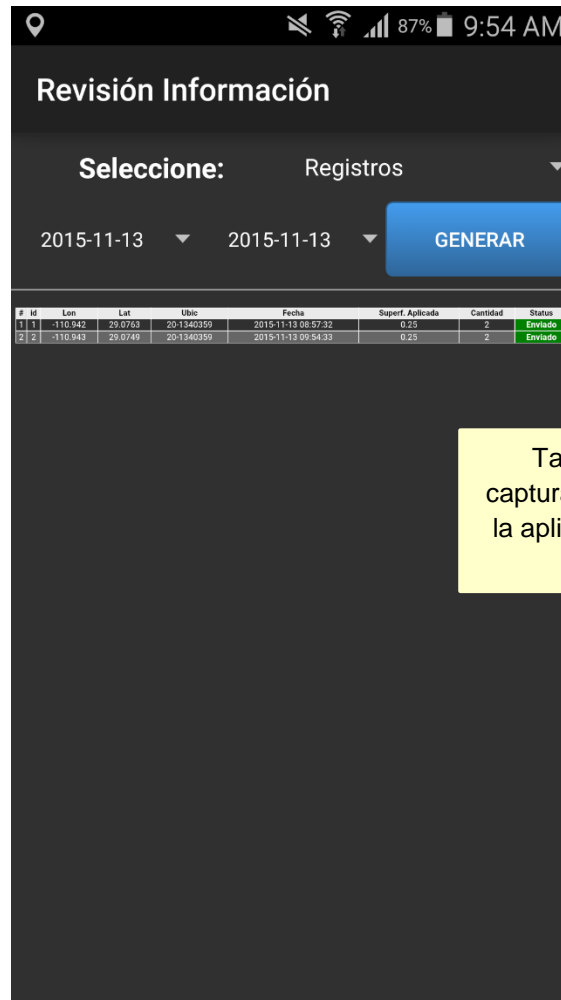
87% 9:54 AM

Revisión Información

Seleccione: Registros

2015-11-13 2015-11-13 GENERAR

| # | id | Lon | Lat | Ubic | Fecha | Superf. Aplicada | Cantidad | Status |
|---|---|---|---|---|---|---|---|---|
| 1 | 1 | -110.942 | 29.0763 | 20-1340359 | 2015-11-13 08:57:32 | 0.25 | 2 | Enviado |
| 2 | 2 | -110.943 | 29.0749 | 20-1340359 | 2015-11-13 09:54:33 | 0.25 | 2 | Enviado |

Ta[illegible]
captura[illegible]
la apli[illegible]